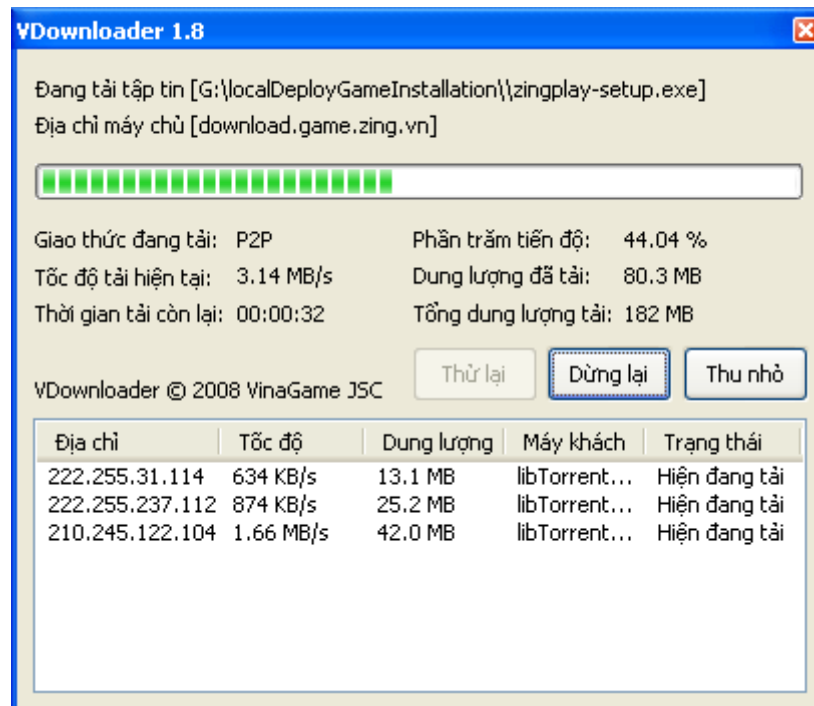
VDownloader 1.8

Đang tải tập tin [G:\localDeployGameInstallation\\zingplay-setup.exe]
Địa chỉ máy chủ [download.game.zing.vn]

Giao thức đang tải: P2P
Tốc độ tải hiện tại: 3.14 MB/s
Thời gian tải còn lại: 00:00:32

Phần trăm tiến độ: 44.04 %
Dung lượng đã tải: 80.3 MB
Tổng dung lượng tải: 182 MB

VDownloader © 2008 VinaGame JSC

Thử lại
Dừng lại
Thu nhỏ

| Địa chỉ | Tốc độ | Dung lượng | Máy khách | Trạng thái |
|---|---|---|---|---|
| 222.255.31.114 | 634 KB/s | 13.1 MB | libTorrent... | Hiện đang tải |
| 222.255.237.112 | 874 KB/s | 25.2 MB | libTorrent... | Hiện đang tải |
| 210.245.122.104 | 1.66 MB/s | 42.0 MB | libTorrent... | Hiện đang tải |